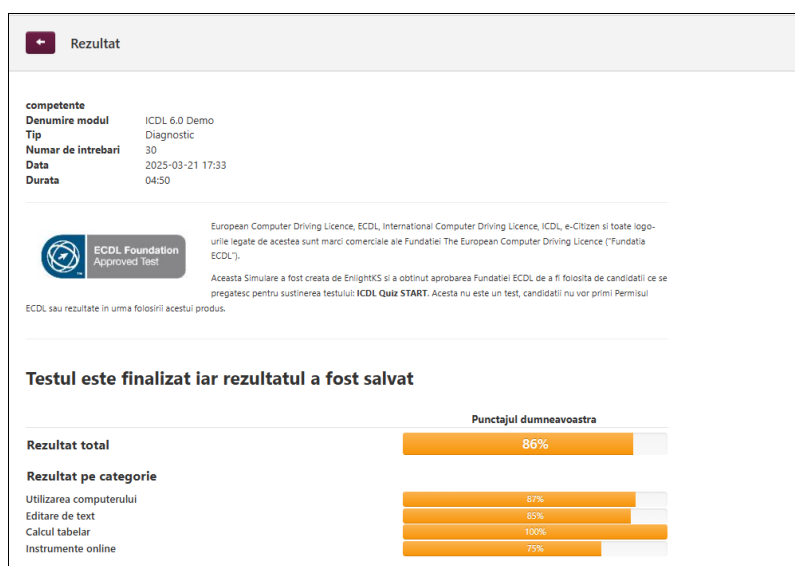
Rezultat

competente

| | |
|---|---|
| Denumire modul | ICDL 6.0 Demo |
| Tip | Diagnostic |
| Numar de intrebari | 30 |
| Data | 2025-03-21 17:33 |
| Durata | 04:50 |

ECDL Foundation Approved Test

European Computer Driving Licence, ECDL, International Computer Driving Licence, ICDL, e-Citizen si toate logo-urile legate de acestea sunt marci comerciale ale Fundatiei The European Computer Driving Licence ("Fundatia ECDL").

Aceasta Simulare a fost creata de EnlightKS si a obtinut aprobarea Fundatiei ECDL de a fi folosita de candidatii ce se pregatesc pentru sustinerea testului: ICDL Quiz START. Acesta nu este un test, candidatii nu vor primi Permisul ECDL sau rezultate in urma folosirii acestui produs.

Testul este finalizat iar rezultatul a fost salvat

Punctajul dumneavoastra

Rezultat total 86%

Rezultat pe categorie

| | |
|---|---|
| Utilizarea computerului | 87% |
| Editare de text | 85% |
| Calcul tabelar | 100% |
| Instrumente online | 75% |